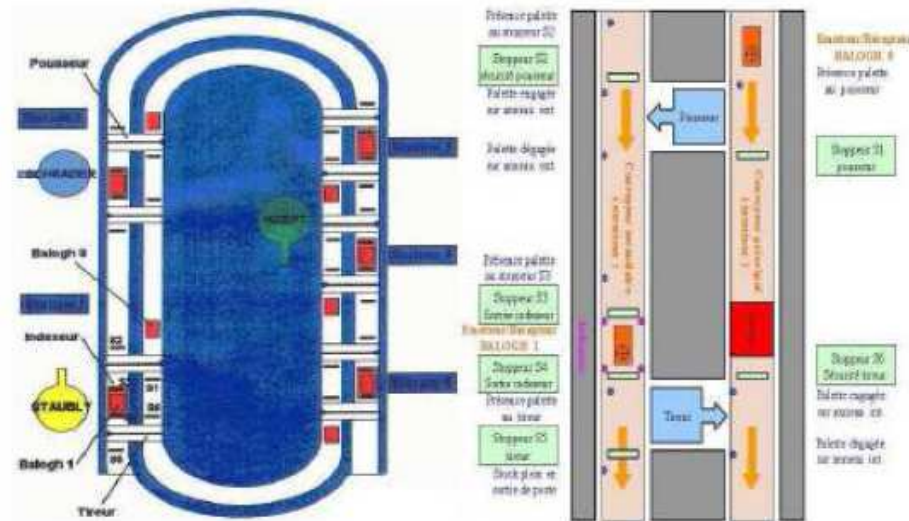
Pousseur

SCHRADER

Balogh 9

Indexeur

STAUBLI

Balogh 1

Tireur

KUKA

S2

S1

S4

S3

S5

Présence palette au stoppeur S2

Stoppeur S2 Sécurité pousseur

Palette engagée sur aiguillage

Palette dégagée sur aiguillage

Présence palette au stoppeur S3

Stoppeur S3 Sortie indexeur

Émetteur/Récepteur BALOGH 1

Stoppeur S4 Sortie indexeur

Présence palette au tireur

Stoppeur S5 tireur

Stock plein et sortie de poste

Pousseur

Tireur

Convoyeur secondaire

Convoyeur principal

Émetteur/Récepteur BALOGH 9

Présence palette au pousseur

Stoppeur S1 pousseur

Stoppeur S6 Sécurité tireur

Palette engagée sur aiguillage

Palette dégagée sur aiguillage